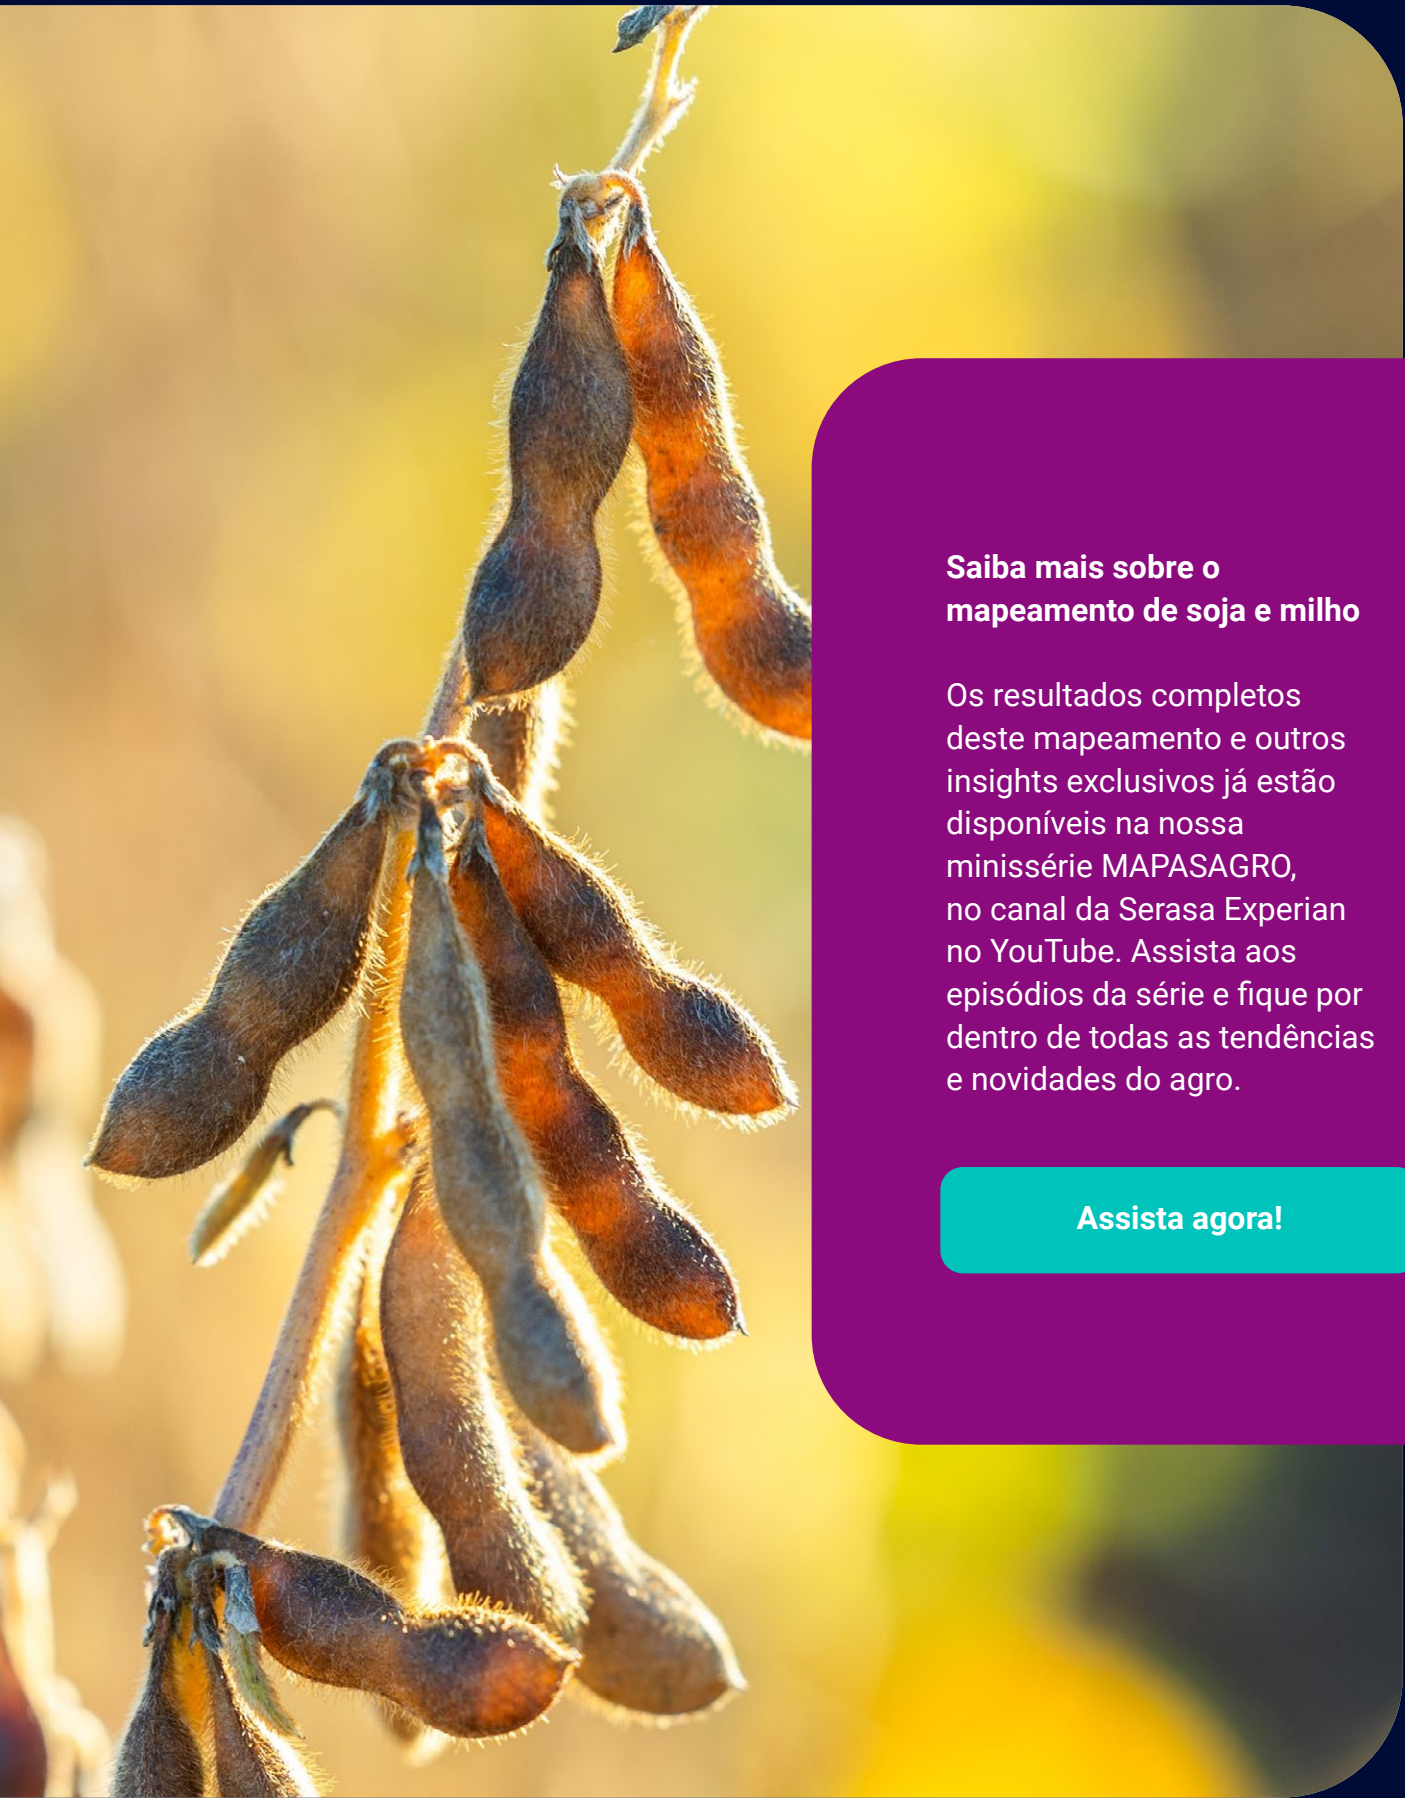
Saiba mais sobre o mapeamento de soja e milho

Os resultados completos deste mapeamento e outros insights exclusivos já estão disponíveis na nossa minissérie MAPASAGRO, no canal da Serasa Experian no YouTube. Assista aos episódios da série e fique por dentro de todas as tendências e novidades do agro.

Assista agora!